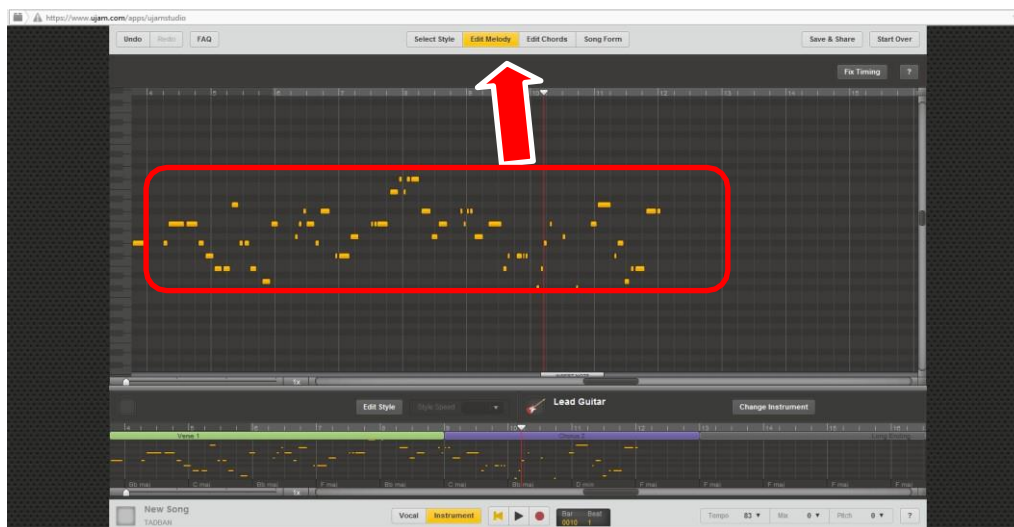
https://www.ujam.com/apps/ujamstudio

Undo Redo FAQ

Select Style Edit Melody Edit Chords Song Form

Save & Share Start Over

Fix Timing ?

4 5 6 7 8 9 10 11 12 13 14 15

1x

Edit Style Style Speed

Lead Guitar

Change Instrument

4 5 6 7 8 9 10 11 12 13 14 15 16

Verse 1 Chorus 1 Long Ending

Bb maj C maj Bb maj F maj Bb maj C maj Bb maj D min F maj F maj F maj

1x

New Song
TADDAN

Vocal Instrument

Bar Beat
0010 1

Tempo 83 ▾ Mix 0 ▾ Pitch 0 ▾ ?